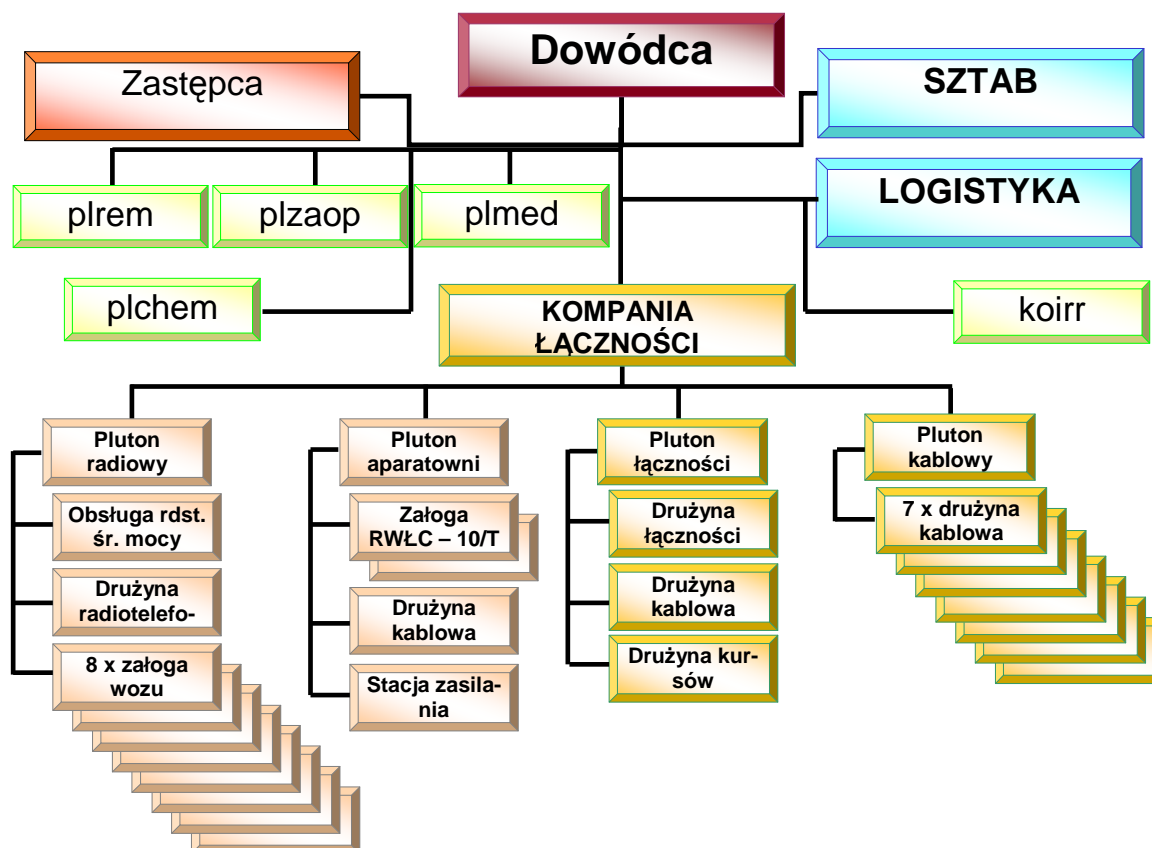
Dowódca

Zastępca

SZTAB

LOGISTYKA

plrem

plzaop

plmed

plchem

KOMPANIA ŁĄCZNOŚCI

koirr

Pluton radiowy

Obsługa rdst. śr. mocy

Drużyna radiotelefo-

8 x załoga wozu

Pluton aparatowni

Załoga RWŁC – 10/T

Drużyna kablowa

Stacja zasilania

Pluton łączności

Drużyna łączności

Drużyna kablowa

Drużyna kursów

Pluton kablowy

7 x drużyna kablowa